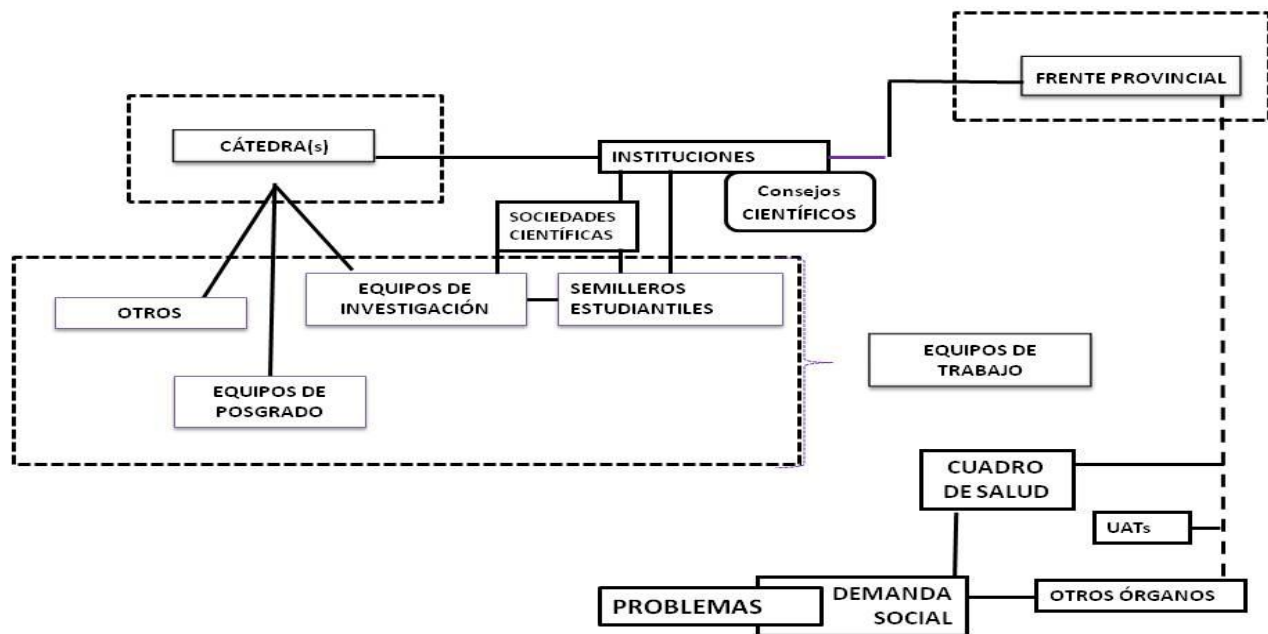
FRENTE PROVINCIAL

CÁTEDRA(s)

INSTITUCIONES

Consejos CIENTÍFICOS

SOCIEDADES CIENTÍFICAS

OTROS

EQUIPOS DE INVESTIGACIÓN

SEMILLEROS ESTUDIANTILES

EQUIPOS DE TRABAJO

EQUIPOS DE POSGRADO

CUADRO DE SALUD

UATs

PROBLEMAS

DEMANDA SOCIAL

OTROS ÓRGANOS